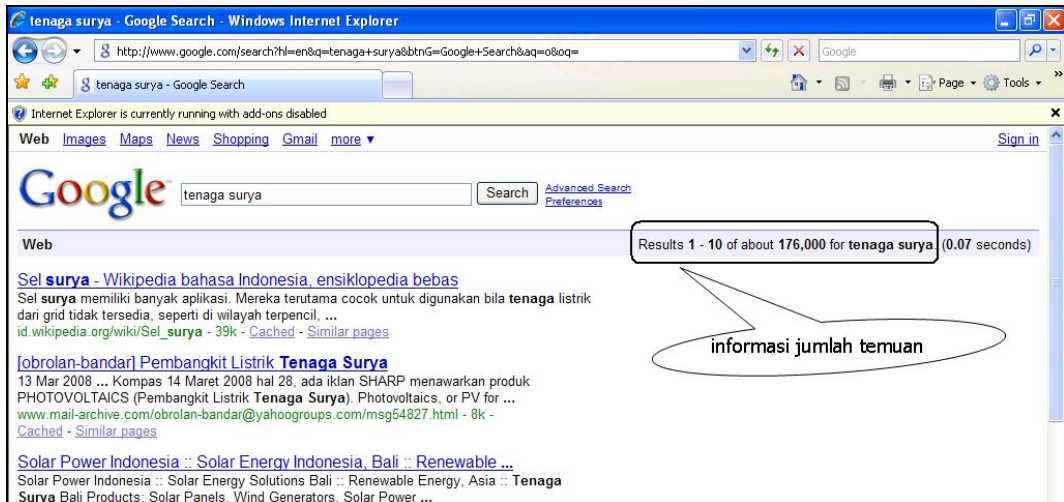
tenaga surya - Google Search - Windows Internet Explorer

http://www.google.com/search?hl=en&q=tenaga+surya&btnG=Google+Search&aq=o&oq=

Google

tenaga surya - Google Search

Page ▾ Tools ▾

Internet Explorer is currently running with add-ons disabled

Web Images Maps News Shopping Gmail more ▾

Sign in

Google

tenaga surya

Search

Advanced Search
Preferences

Web

Results **1** - **10** of about **176,000** for **tenaga surya**. (**0.07** seconds)

Sel **surya** - Wikipedia bahasa Indonesia, ensiklopedia bebas
Sel **surya** memiliki banyak aplikasi. Mereka terutama cocok untuk digunakan bila **tenaga** listrik dari grid tidak tersedia, seperti di wilayah terpencil, **...**
id.wikipedia.org/wiki/Sel_**surya** - 39k - Cached - Similar pages

informasi jumlah temuan

[obrolan-bandar] Pembangkit Listrik **Tenaga Surya**
13 Mar 2008 **...** Kompas 14 Maret 2008 hal 28, ada iklan SHARP menawarkan produk PHOTOVOLTAICS (Pembangkit Listrik **Tenaga Surya**). Photovoltaics, or PV for **...**
www.mail-archive.com/obrolan-bandar@yahoogroups.com/msg54827.html - 8k -
Cached - Similar pages

Solar Power Indonesia :: Solar Energy Indonesia, Bali :: Renewable **...**
Solar Power Indonesia :: Solar Energy Solutions Bali :: Renewable Energy, Asia :: **Tenaga Surya** Bali Products: Solar Panels, Wind Generators, Solar Power **...**